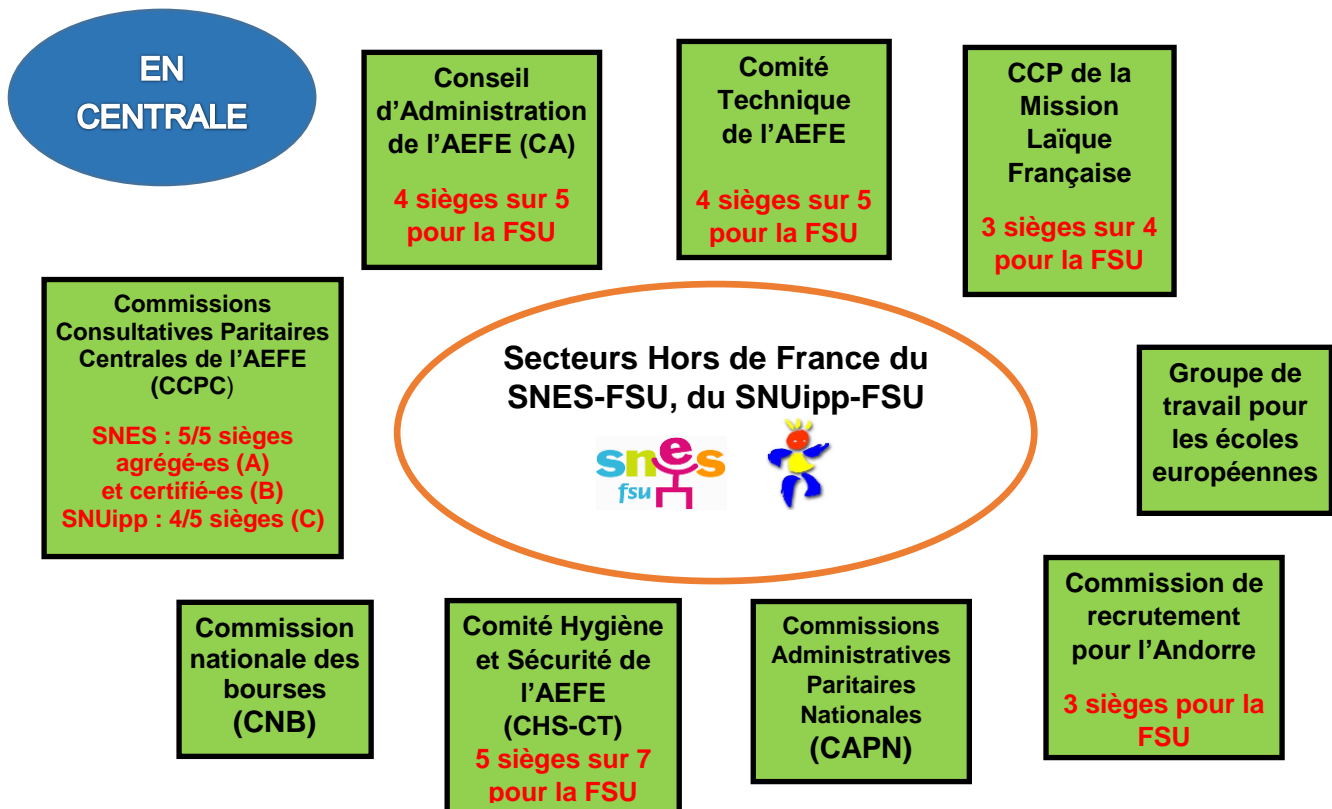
EN CENTRALE

Conseil d'Administration de l'AEFE (CA)

4 sièges sur 5 pour la FSU

Comité Technique de l'AEFE

4 sièges sur 5 pour la FSU

CCP de la Mission Laïque Française

3 sièges sur 4 pour la FSU

Commissions Consultatives Paritaires Centrales de l'AEFE (CCPC)

SNES : 5/5 sièges agrégé-es (A) et certifié-es (B)
SNUipp : 4/5 sièges (C)

Secteurs Hors de France du SNES-FSU, du SNUipp-FSU

snes fsu

Groupe de travail pour les écoles européennes

Commission nationale des bourses (CNB)

Comité Hygiène et Sécurité de l'AEFE (CHS-CT)
5 sièges sur 7 pour la FSU

Commissions Administratives Paritaires Nationales (CAPN)

Commission de recrutement pour l'Andorre

3 sièges pour la FSU